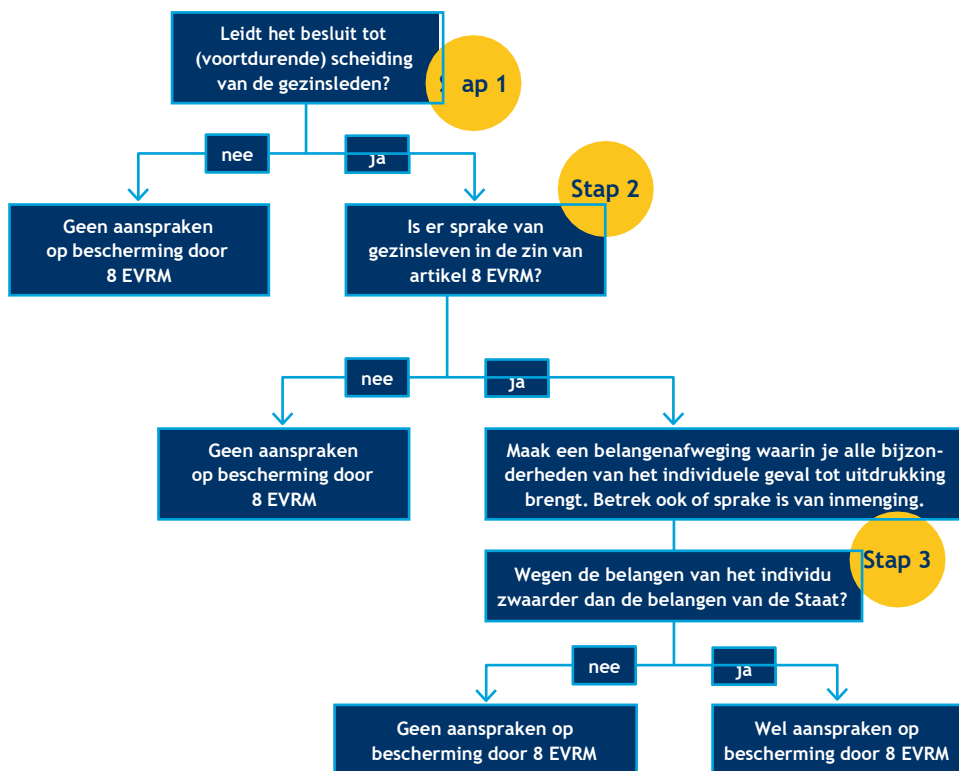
Leidt het besluit tot (voortdurende) scheiding van de gezinsleden?

ap 1

nee

ja

Geen aanspraken op bescherming door 8 EVRM

Stap 2

Is er sprake van gezinsleven in de zin van artikel 8 EVRM?

nee

ja

Geen aanspraken op bescherming door 8 EVRM

Maak een belangenafweging waarin je alle bijzonderheden van het individuele geval tot uitdrukking brengt. Betrek ook of sprake is van inmenging.

Stap 3

Wegen de belangen van het individu zwaarder dan de belangen van de Staat?

nee

ja

Geen aanspraken op bescherming door 8 EVRM

Wel aanspraken op bescherming door 8 EVRM